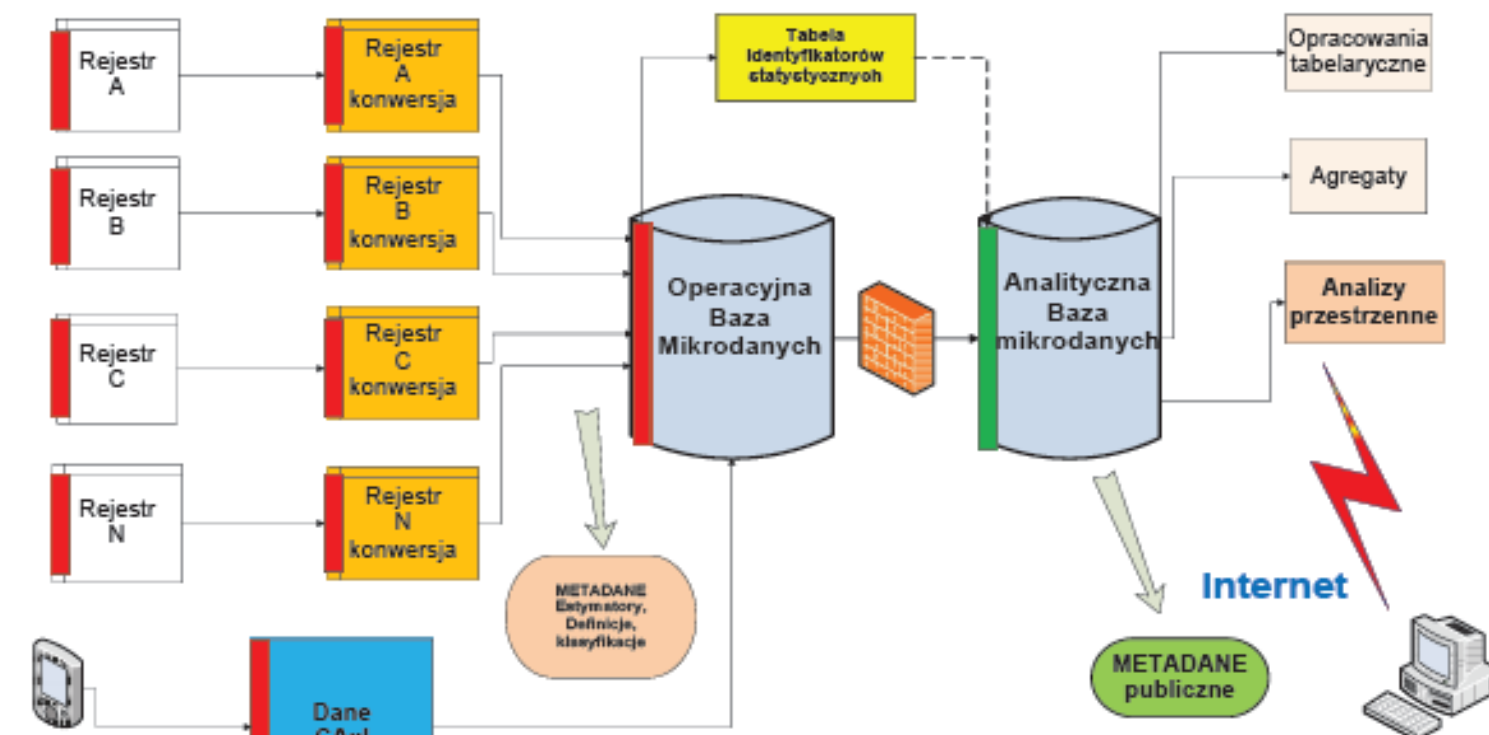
Rejestr A

Rejestr B

Rejestr C

Rejestr N

Rejestr A konwersja

Rejestr B konwersja

Rejestr C konwersja

Rejestr N konwersja

Tabela Identyfikatorów statystycznych

Operacyjna Baza Mikrodanych

Analityczna Baza mikrodanych

Opracowania tabelaryczne

Agregaty

Analizy przestrzenne

METADANE Estymatory, Definicje, klasyfikacje

Dane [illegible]

Internet

METADANE publiczne